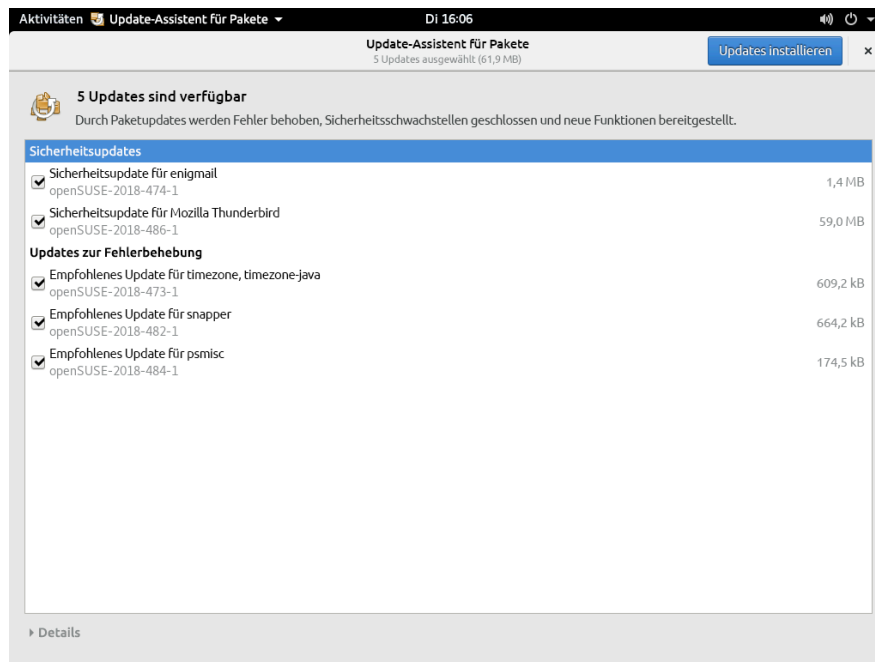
Aktivitäten Update-Assistent für Pakete ▾ Di 16:06

Update-Assistent für Pakete
5 Updates ausgewählt (61,9 MB)

Updates installieren ×

5 Updates sind verfügbar
Durch Paketupdates werden Fehler behoben, Sicherheitsschwachstellen geschlossen und neue Funktionen bereitgestellt.

Sicherheitsupdates

Sicherheitsupdate für enigmail
openSUSE-2018-474-1
1,4 MB

Sicherheitsupdate für Mozilla Thunderbird
openSUSE-2018-486-1
59,0 MB

Updates zur Fehlerbehebung

Empfohlenes Update für timezone, timezone-java
openSUSE-2018-473-1
609,2 kB

Empfohlenes Update für snapper
openSUSE-2018-482-1
664,2 kB

Empfohlenes Update für psmisc
openSUSE-2018-484-1
174,5 kB

Details